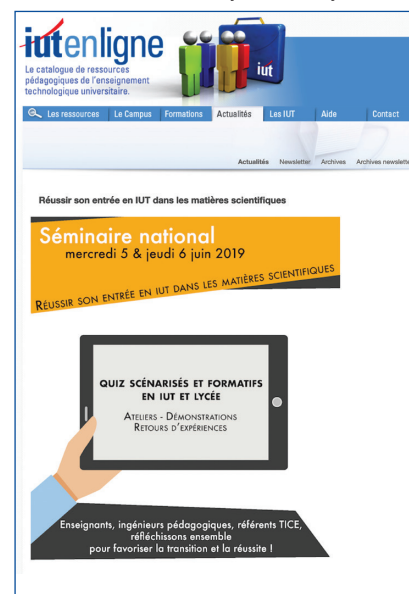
iutenligne
Le catalogue de ressources pédagogiques de l'enseignement technologique universitaire.

iut

Les ressources | Le Campus | Formations | Actualités | Les IUT | Aide | Contact

Actualités Newsletter Archives Archives newslette

Réussir son entrée en IUT dans les matières scientifiques

Séminaire national
mercredi 5 & jeudi 6 juin 2019

Réussir son entrée en IUT dans les matières scientifiques

Quiz scénarisés et formatifs en IUT et lycée
Ateliers - Démonstrations
Retours d'expériences

Enseignants, ingénieurs pédagogiques, référents TICE, réfléchissons ensemble pour favoriser la transition et la réussite !